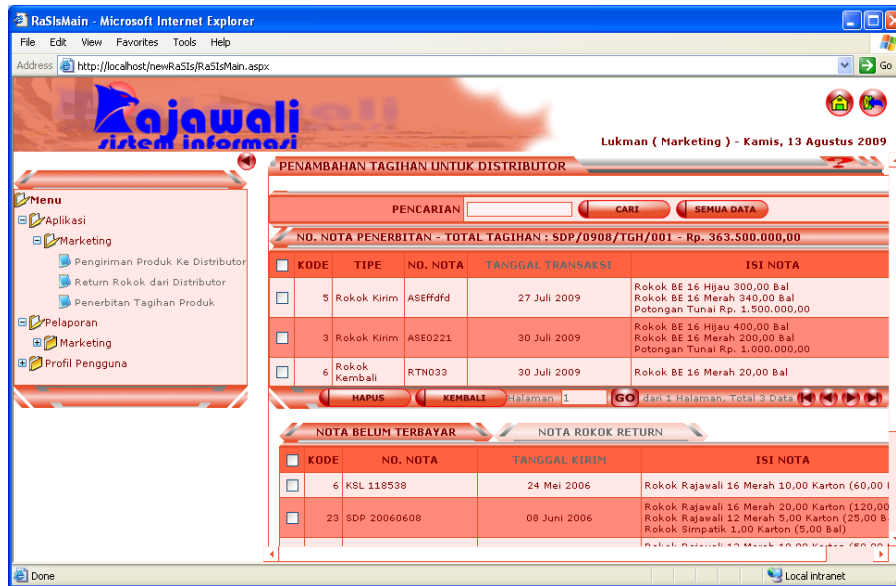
RaSIsMain - Microsoft Internet Explorer

File Edit View Favorites Tools Help

Address http://localhost/newRaSIs/RaSIsMain.aspx Go

Rajawali sistem informasi

Lukman ( Marketing ) - Kamis, 13 Agustus 2009

Menu
Aplikasi
Marketing
Pengiriman Produk Ke Distributor
Return Rokok dari Distributor
Penerbitan Tagihan Produk
Pelaporan
Marketing
Profil Pengguna

PENAMBAHAN TAGIHAN UNTUK DISTRIBUTOR

PENCARIAN CARI SEMUA DATA

NO. NOTA PENERBITAN - TOTAL TAGIHAN : SDP/0908/TGH/001 - Rp. 363.500.000,00

| | KODE | TIPE | NO. NOTA | TANGGAL TRANSAKSI | ISI NOTA |
|---|---|---|---|---|---|
| | 5 | Rokok Kirim | ASEffdfd | 27 Juli 2009 | Rokok BE 16 Hijau 300,00 Bal Rokok BE 16 Merah 340,00 Bal Potongan Tunai Rp. 1.500.000,00 |
| | 3 | Rokok Kirim | ASE0221 | 30 Juli 2009 | Rokok BE 16 Hijau 400,00 Bal Rokok BE 16 Merah 200,00 Bal Potongan Tunai Rp. 1.000.000,00 |
| | 6 | Rokok Kembali | RTN033 | 30 Juli 2009 | Rokok BE 16 Merah 20,00 Bal |

HAPUS KEMBALI Halaman 1 GO dari 1 Halaman, Total 3 Data

NOTA BELUM TERBAYAR NOTA ROKOK RETURN

| | KODE | NO. NOTA | TANGGAL KIRIM | ISI NOTA |
|---|---|---|---|---|
| | 6 | KSL 118538 | 24 Mei 2006 | Rokok Rajawali 16 Merah 10,00 Karton (60,00 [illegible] |
| | 23 | SDP 20060608 | 08 Juni 2006 | Rokok Rajawali 16 Merah 20,00 Karton (120,00 Rokok Rajawali 12 Merah 5,00 Karton (25,00 B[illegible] Rokok Simpatik 1,00 Karton (5,00 Bal) |

Done Local intranet